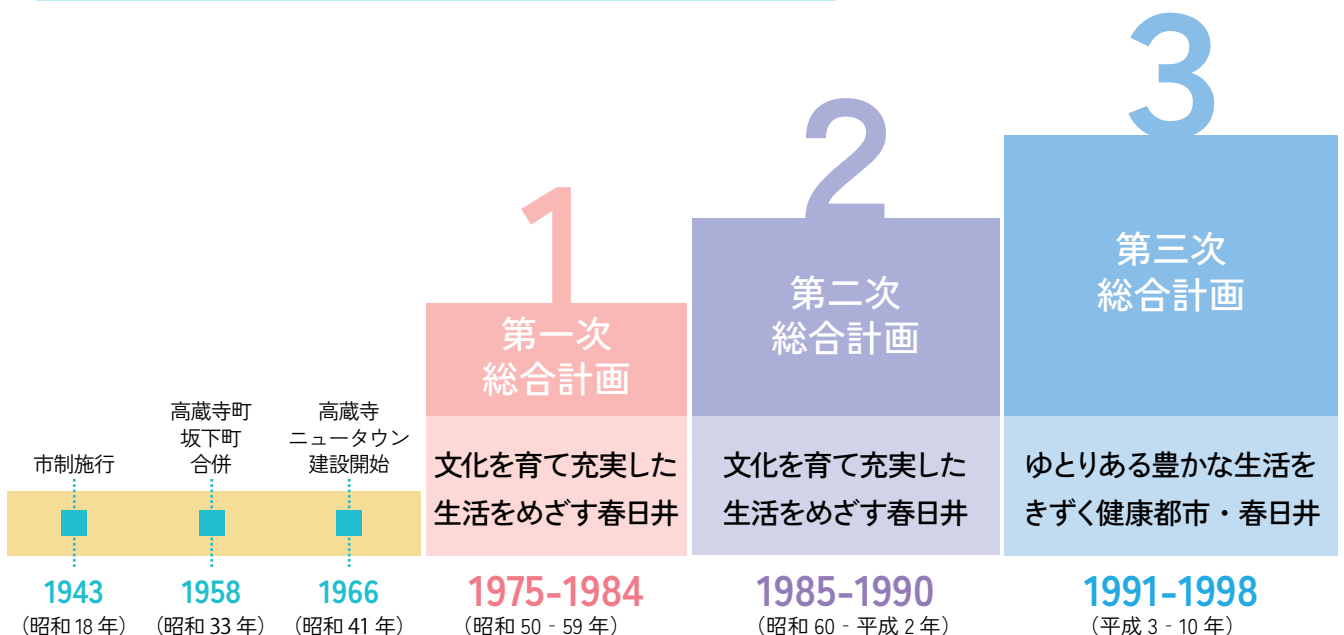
市制施行

高蔵寺町
坂下町
合併

高蔵寺
ニュータウン
建設開始

1943
（昭和 18 年）

1958
（昭和 33 年）

1966
（昭和 41 年）

1
第一次
総合計画

文化を育て充実した生活をめざす春日井

1975-1984
（昭和 50 - 59 年）

2
第二次
総合計画

文化を育て充実した生活をめざす春日井

1985-1990
（昭和 60 - 平成 2 年）

3
第三次
総合計画

ゆとりある豊かな生活をきずく健康都市・春日井

1991-1998
（平成 3 - 10 年）